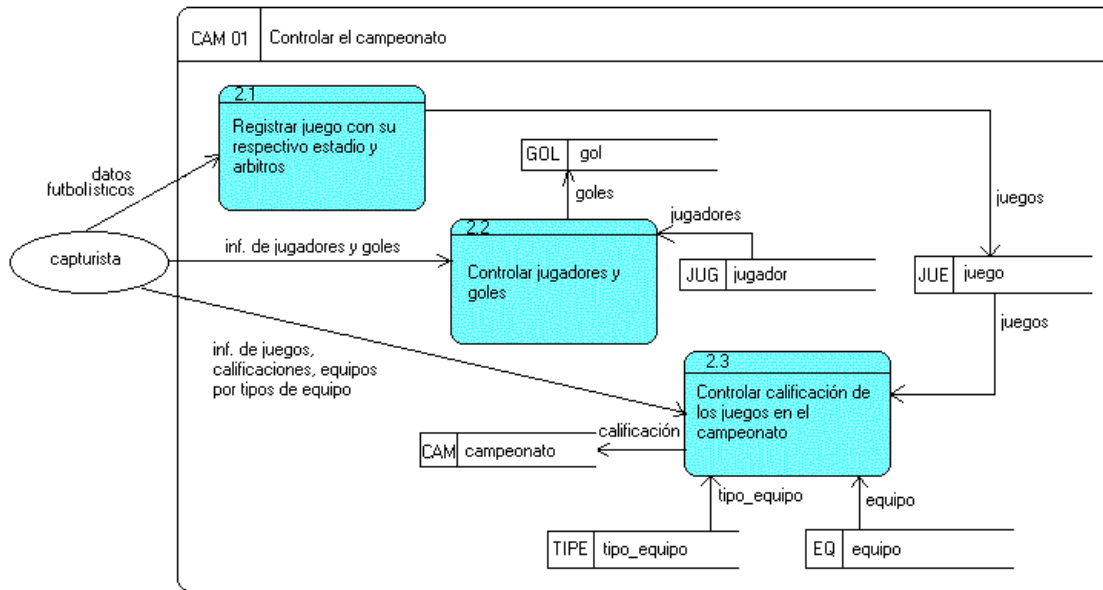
CAM 01 | Controlar el campeonato

2.1
Registrar juego con su respectivo estadio y arbitros

datos futbolisticos

capturista

GOL | gol

goles

jugadores

2.2
Controlar jugadores y goles

inf. de jugadores y goles

JUG | jugador

juegos

JUE | juego

juegos

inf. de juegos, calificaciones, equipos por tipos de equipo

2.3
Controlar calificación de los juegos en el campeonato

calificación

CAM | campeonato

tipo_equipo

equipo

TIPE | tipo_equipo

EQ | equipo